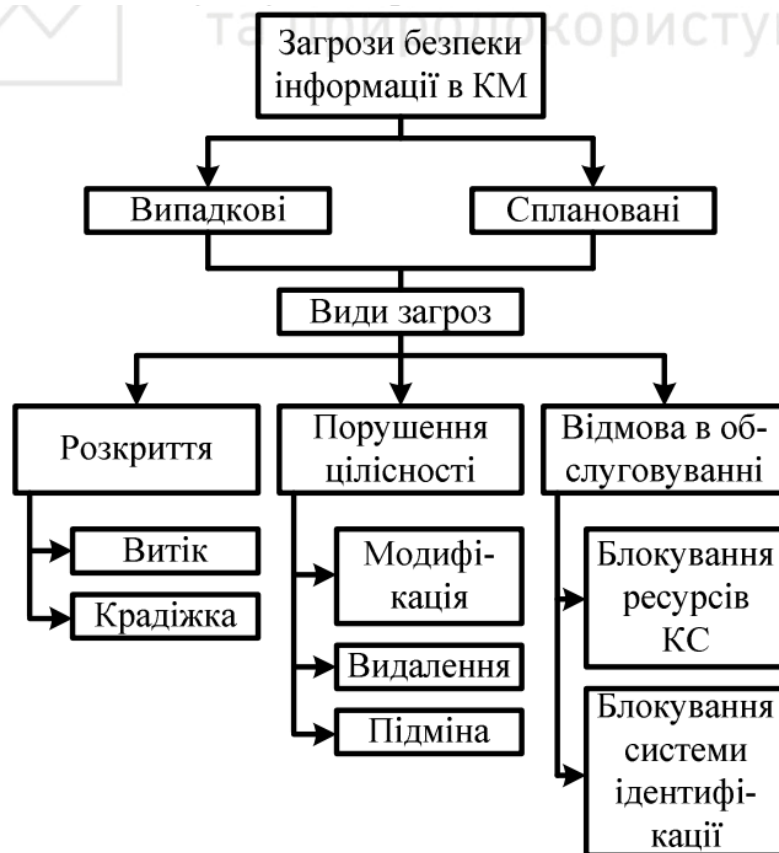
та природокористу

Загрози безпеки інформації в КМ

Випадкові

Сплановані

Види загроз

Розкриття

Витік

Крадіжка

Порушення цілісності

Модифікація

Видалення

Підміна

Відмова в обслуговуванні

Блокування ресурсів КС

Блокування системи ідентифікації